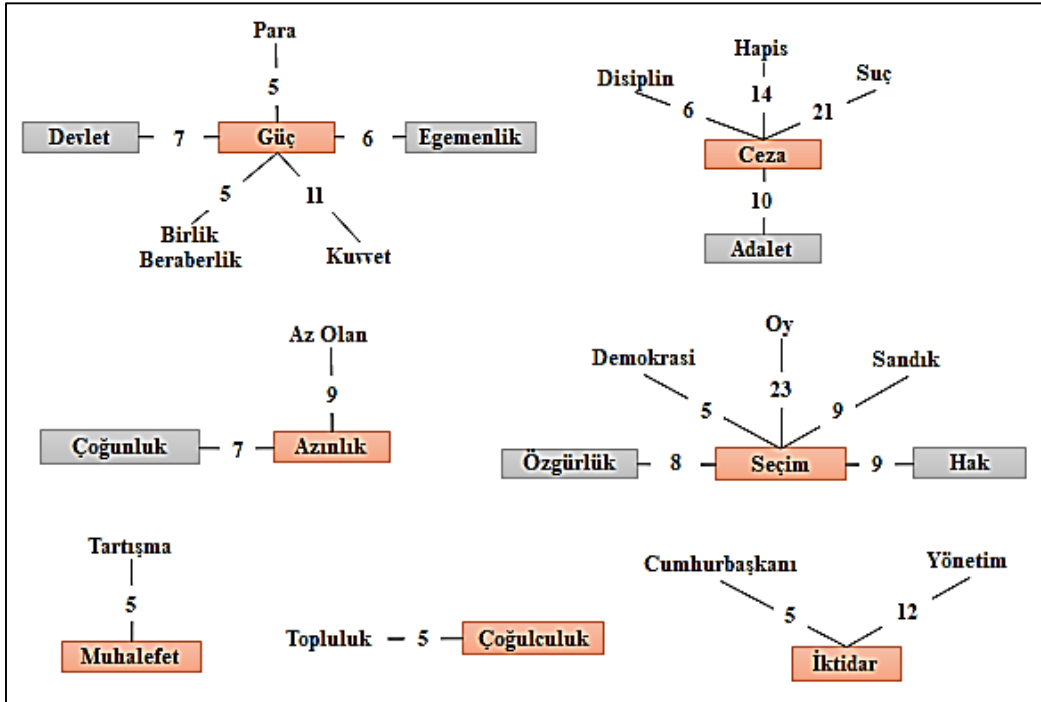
Para
5
Devlet 7 Güç 6 Egemenlik
5
11
Birlik Beraberlik
Kuvvet

Hapis
Disiplin
Suç
14
6
21
Ceza
10
Adalet

Az Olan
9
Çoğunluk 7 Azınlık

Oy
Demokrasi
Sandık
23
5
9
Özgürlük 8 Seçim 9 Hak

Tartışma
5
Muhalefet

Topluluk 5 Çoğulculuk

Cumhurbaşkanı
Yönetim
5
12
İktidar